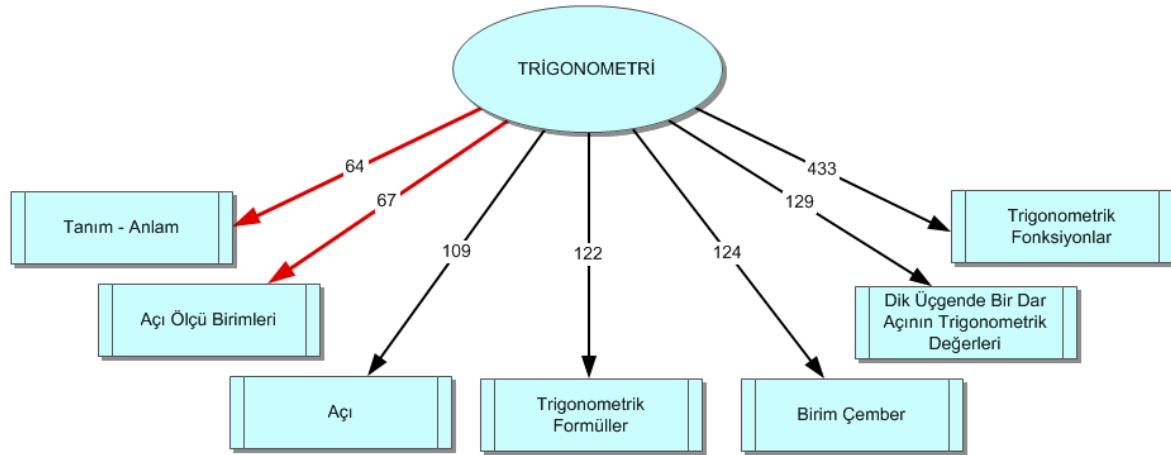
TRİGONOMETRİ

64

Tanım - Anlam

67

Açı Ölçü Birimleri

109

Açı

122

Trigonometrik Formüller

124

Birim Çember

129

Dik Üçgende Bir Dar Açının Trigonometrik Değerleri

433

Trigonometrik Fonksiyonlar